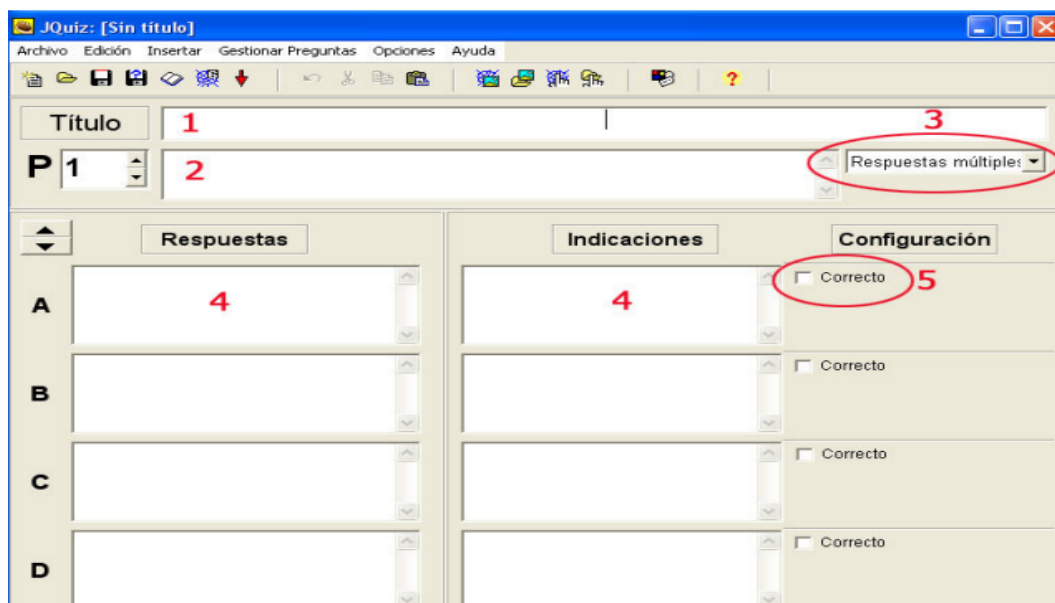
JQuiz: [Sin título]

Archivo Edición Insertar Gestionar Preguntas Opciones Ayuda

Título 1

3

P 1 2

Respuestas múltiple:

Respuestas

Indicaciones

Configuración

A 4

4

Correcto 5

B

Correcto

C

Correcto

D

Correcto